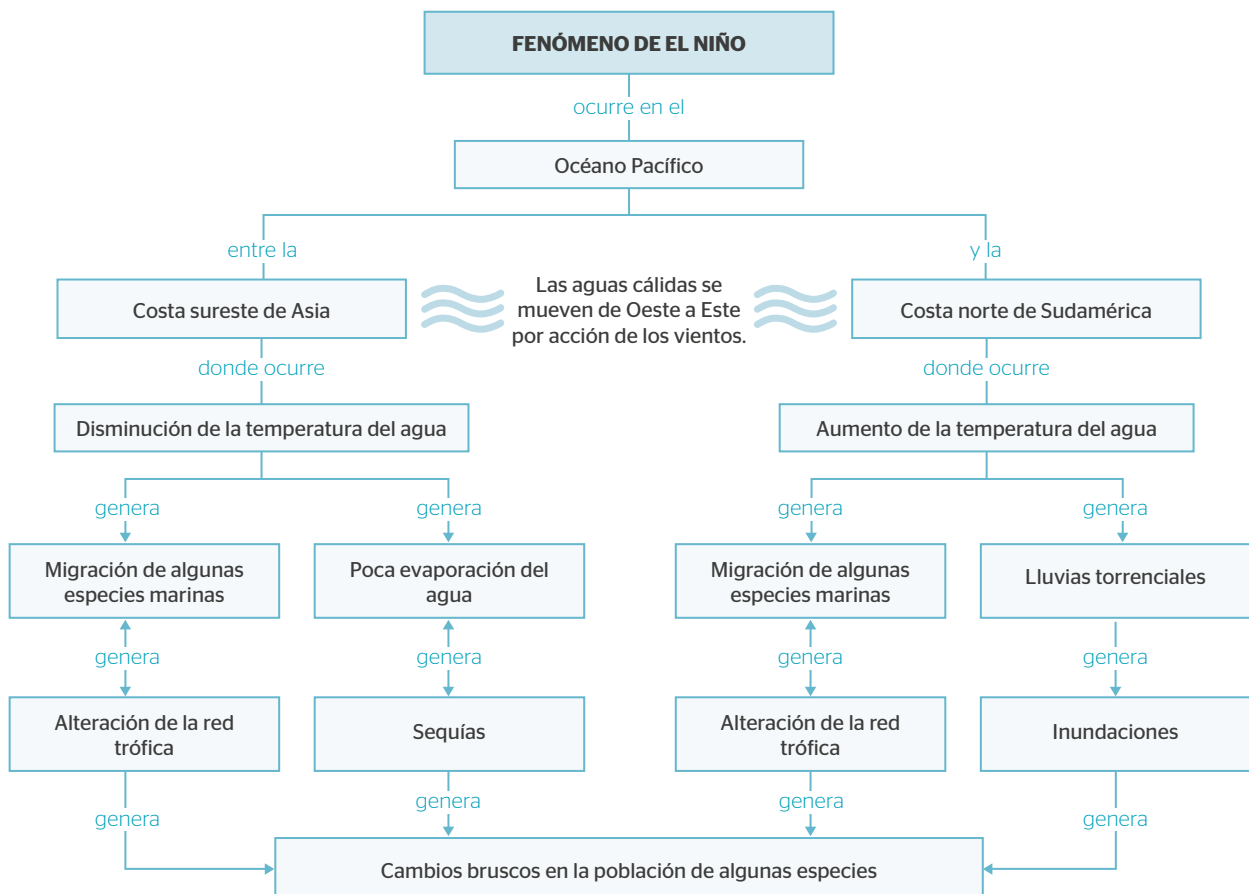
FENÓMENO DE EL NIÑO

ocurre en el

Océano Pacífico

entre la

y la

Costa sureste de Asia

Las aguas cálidas se mueven de Oeste a Este por acción de los vientos.

Costa norte de Sudamérica

donde ocurre

donde ocurre

Disminución de la temperatura del agua

Aumento de la temperatura del agua

genera

genera

genera

genera

Migración de algunas especies marinas

Poca evaporación del agua

Migración de algunas especies marinas

Lluvias torrenciales

genera

genera

genera

genera

Alteración de la red trófica

Sequías

Alteración de la red trófica

Inundaciones

genera

genera

genera

genera

Cambios bruscos en la población de algunas especies